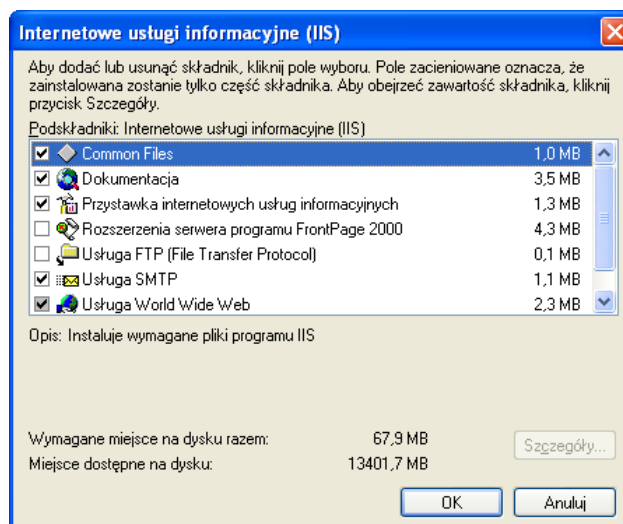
Internetowe usługi informacyjne (IIS)

Aby dodać lub usunąć składnik, kliknij pole wyboru. Pole zacieniowane oznacza, że zainstalowana zostanie tylko część składnika. Aby obejrzeć zawartość składnika, kliknij przycisk Szczegóły.

Podskładniki: Internetowe usługi informacyjne (IIS)

| | | |
|---|---|---|
| ☑ | Common Files | 1,0 MB |
| ☑ | Dokumentacja | 3,5 MB |
| ☑ | Przystawka internetowych usług informacyjnych | 1,3 MB |
| ☐ | Rozszerzenia serwera programu FrontPage 2000 | 4,3 MB |
| ☐ | Usługa FTP (File Transfer Protocol) | 0,1 MB |
| ☑ | Usługa SMTP | 1,1 MB |
| ☑ | Usługa World Wide Web | 2,3 MB |

Opis: Instaluje wymagane pliki programu IIS

Wymagane miejsce na dysku razem: 67,9 MB
Miejsce dostępne na dysku: 13401,7 MB

Szczegóły...

OK
Anuluj